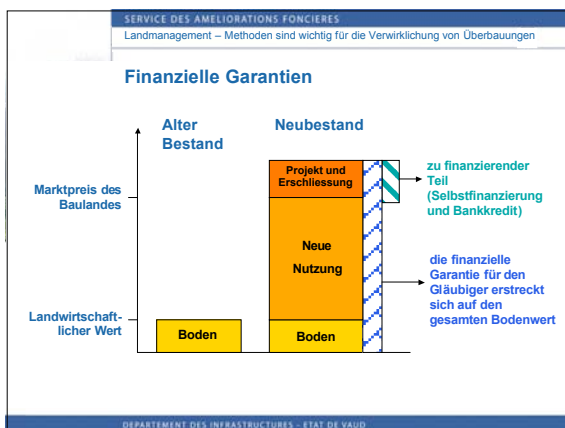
SERVICE DES AMELIORATIONS FONCIERES

Landmanagement – Methoden sind wichtig für die Verwirklichung von Überbauungen

Finanzielle Garantien

Alter Bestand

Neubestand

Marktpreis des Baulandes

Landwirtschaftlicher Wert

Boden

Projekt und Erschliessung

Neue Nutzung

Boden

zu finanzierender Teil (Selbstfinanzierung und Bankkredit)

die finanzielle Garantie für den Gläubiger erstreckt sich auf den gesamten Bodenwert

DEPARTEMENT DES INFRASTRUCTURES – ETAT DE VAUD